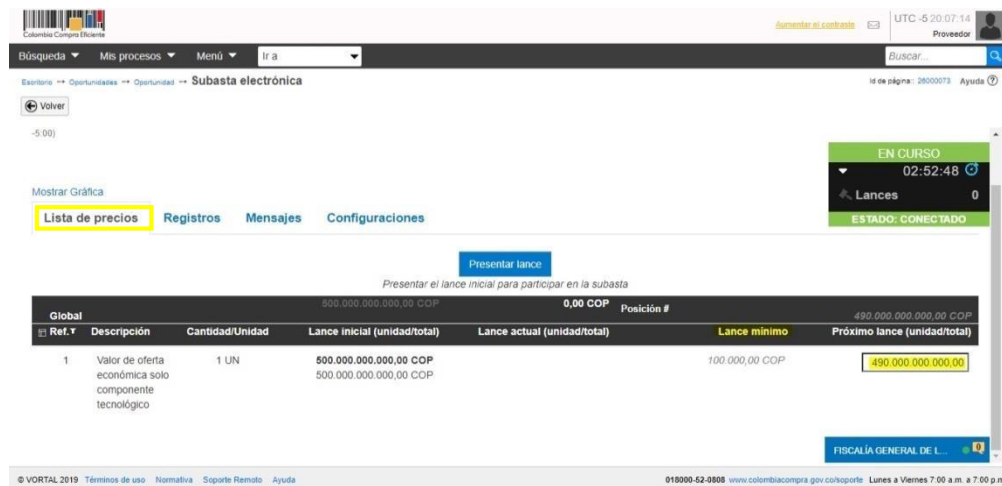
Colombia Compra Eficiente

Aumentar el contraste

UTC -5 20:07:14
Proveedor

Búsqueda ▼ Mis procesos ▼ Menú ▼ Ir a

Buscar...

Escritorio → Oportunidades → Oportunidad → Subasta electrónica

Id de página:: 26000073 Ayuda

Volver

-5:00)

EN CURSO
02:52:48
Lances 0
ESTADO: CONECTADO

Mostrar Gráfica

Lista de precios Registros Mensajes Configuraciones

Presentar lance

Presentar el lance inicial para participar en la subasta

| Global | | | 500.000.000.000,00 COP | 0,00 COP Posición # | | 490.000.000.000,00 COP |
|---|---|---|---|---|---|---|
| Ref. | Descripción | Cantidad/Unidad | Lance inicial (unidad/total) | Lance actual (unidad/total) | Lance mínimo | Próximo lance (unidad/total) |
| 1 | Valor de oferta económica solo componente tecnológico | 1 UN | 500.000.000.000,00 COP 500.000.000.000,00 COP | | 100.000,00 COP | 490.000.000.000,00 |

FISCALÍA GENERAL DE L... 0

© VORTAL 2019 Términos de uso Normativa Soporte Remoto Ayuda

018000-52-0808 www.colombiacompra.gov.co/soporte Lunes a Viernes 7:00 a.m. a 7:00 p.m